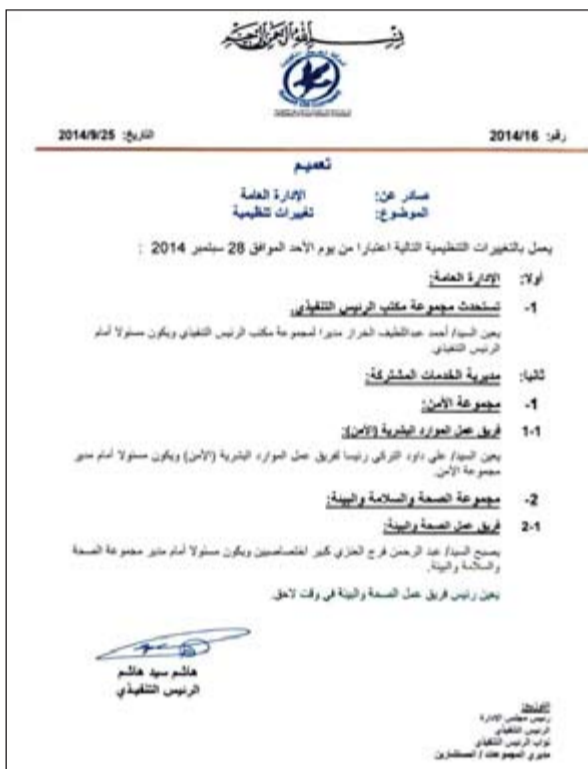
بسم الله الرحمن الرحيم

رقم: 2014/16

التاريخ: 2014/9/25

تعميم

صادر عن: الإدارة العامة
الموضوع: تغييرات تنظيمية

يعمل بالتغييرات التنظيمية التالية اعتبارا من يوم الأحد الموافق 28 سبتمبر 2014 :

أولا: الإدارة العامة:

-1 تستحدث مجموعة مكتب الرئيس التنفيذي

يعين السيد/ أحمد عبداللطيف الجزار مديرا لمجموعة مكتب الرئيس التنفيذي ويكون مسئولا أمام الرئيس التنفيذي.

ثانيا: مديرية الخدمات المشتركة:

-1 مجموعة الأمن:

1-1 فريق عمل الموارد البشرية (الأمن):

يعين السيد/ علي داود التركي رئيسا لفريق عمل الموارد البشرية (الأمن) ويكون مسئولا أمام مدير مجموعة الأمن.

-2 مجموعة الصحة والسلامة والبيئة:

2-1 فريق عمل الصحة والبيئة:

يصبح السيد/ عبد الرحمن فرج العنزي كبير اختصاصيين ويكون مسئولا أمام مدير مجموعة الصحة والسلامة والبيئة.

يعين رئيس فريق عمل الصحة والبيئة في وقت لاحق.

هاشم سيد هاشم
الرئيس التنفيذي

التوزيع:
رئيس مجلس الإدارة
الرئيس التنفيذي
نواب الرئيس التنفيذي
مديرو المجموعات / المستشارين